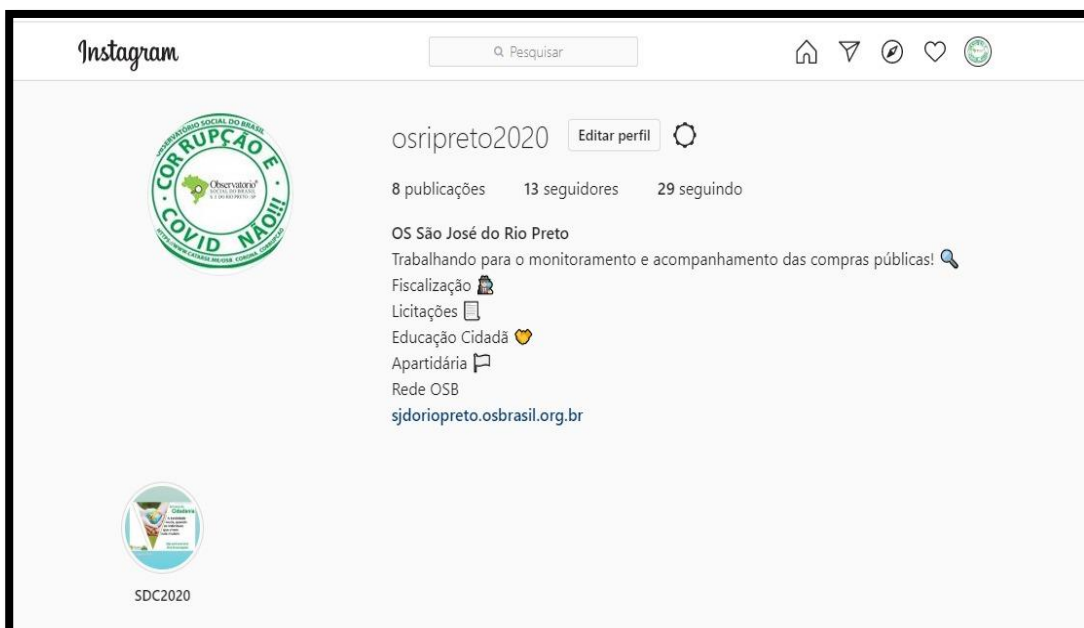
Instagram

Pesquisar

OBSERVATÓRIO SOCIAL DO BRASIL
CORRUPÇÃO E COVID NÃO!!!
Observatório Social do Brasil S. J. do Rio Preto - SP

osripreto2020 Editar perfil

8 publicações 13 seguidores 29 seguindo

OS São José do Rio Preto
Trabalhando para o monitoramento e acompanhamento das compras públicas! 🔍
Fiscalização
Licitações
Educação Cidadã
Apartidária
Rede OSB
sjdoriopreto.osbrasil.org.br

Cidadania

SDC2020